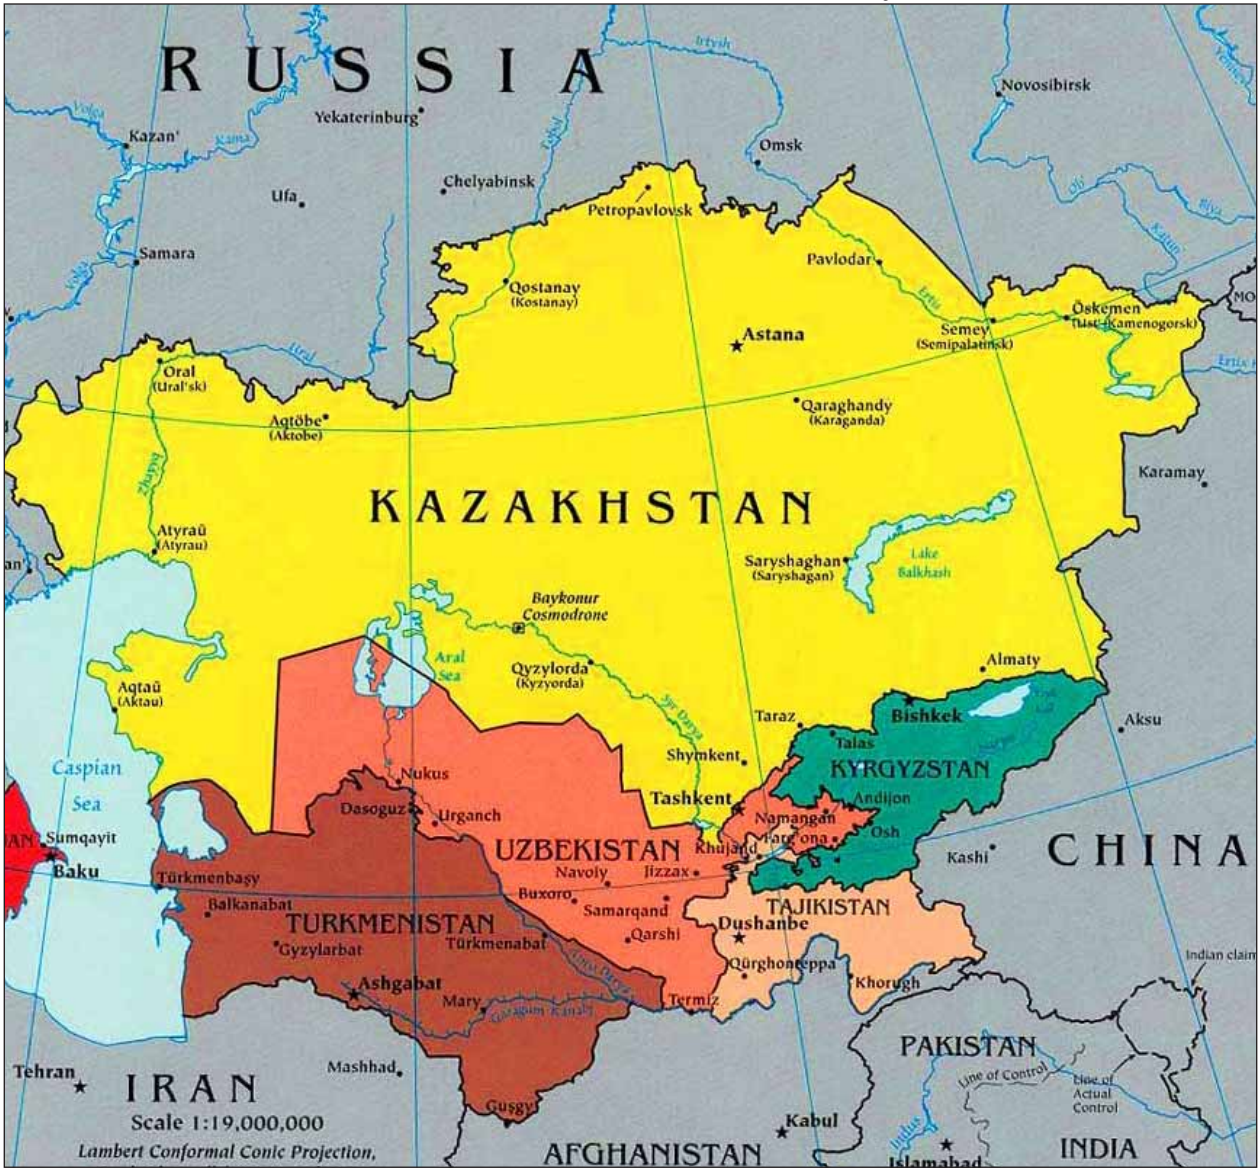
RUSSIA

Irtysh
Novosibirsk
Kazan'
Kama
Yekaterinburg
Tobol
Omsk
Volga
Ufa
Chelyabinsk
Petropavlovsk
Ob'
Biya
Samara
Pavlodar
Katun'
Qostanay
(Kostanay)
Ertis
Öskemen
(Ust'-Kamenogorsk)
Semey
(Semipalatinsk)
Astana
Ural
Oral
(Ural'sk)
Aqtöbe
(Aktobe)
Qaraghandy
(Karaganda)
Karamay
Zhayyq
KAZAKHSTAN
Atyraū
(Atyrau)
Saryshaghan
(Saryshagan)
Lake
Balkhash
Baykonur
Cosmodrone
Aral
Sea
Qyzylorda
(Kyzyorda)
Syr Darya
Almaty
Aqtaū
(Aktau)
Taraz
Bishkek
Aksu
Talas
Caspian
Sea
Nukus
Shymkent
KYRGYZSTAN
Dasoguz
Urganch
Tashkent
Andijon
Namangan
Farg'ona
Osh
Sumqayit
Baku
UZBEKISTAN
Khujand
Kashi
CHINA
Türkmenbaşy
Navoiy
Jizzax
Buxoro
Samarqand
TAJIKISTAN
Balkanabat
TURKMENISTAN
Türkmenabat
Qarshi
Dushanbe
Gyzylarbat
Amu Darya
Qürghonteppa
Indian claim
Ashgabat
Mary
Khorugh
Garagum Kanaly
Termiz
PAKISTAN
Line of Control
Line of Actual Control
Tehran
IRAN
Mashhad
Scale 1:19,000,000
Lambert Conformal Conic Projection,
Guşgy
Kabul
Indus
AFGHANISTAN
Islamabad
INDIA
MO